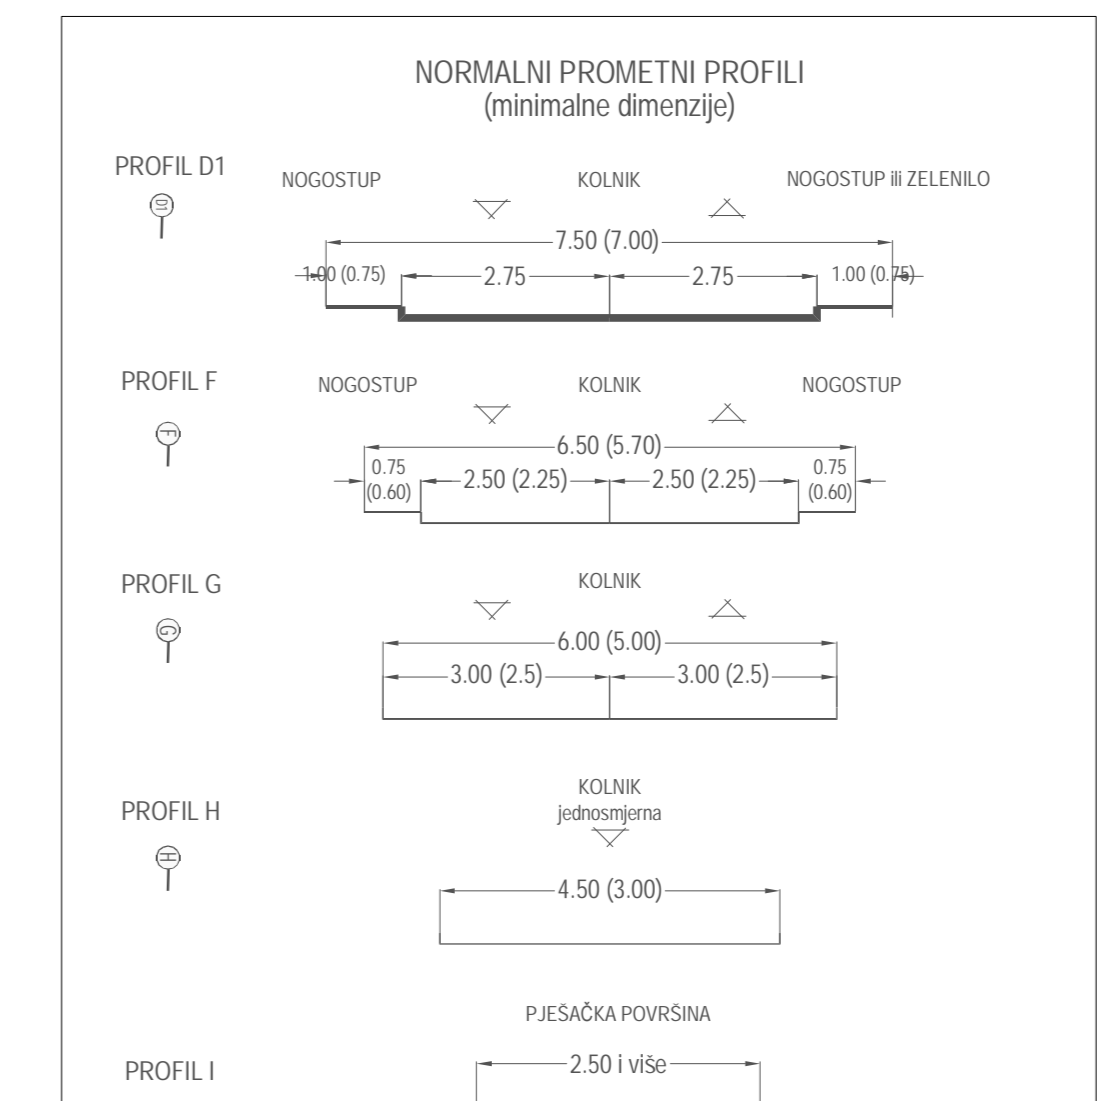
NORMALNI PROMETNI PROFILI
(minimalne dimenzije)

PROFIL D1

D1

NOGOSTUP

KOLNIK

NOGOSTUP ili ZELENILO

7.50 (7.00)

1.00 (0.75)

2.75

2.75

1.00 (0.75)

PROFIL F

F

NOGOSTUP

KOLNIK

NOGOSTUP

6.50 (5.70)

0.75 (0.60)

2.50 (2.25)

2.50 (2.25)

0.75 (0.60)

PROFIL G

G

KOLNIK

6.00 (5.00)

3.00 (2.5)

3.00 (2.5)

PROFIL H

H

KOLNIK
jednosmjerna

4.50 (3.00)

PJEŠAČKA POVRŠINA

PROFIL I

2.50 i više